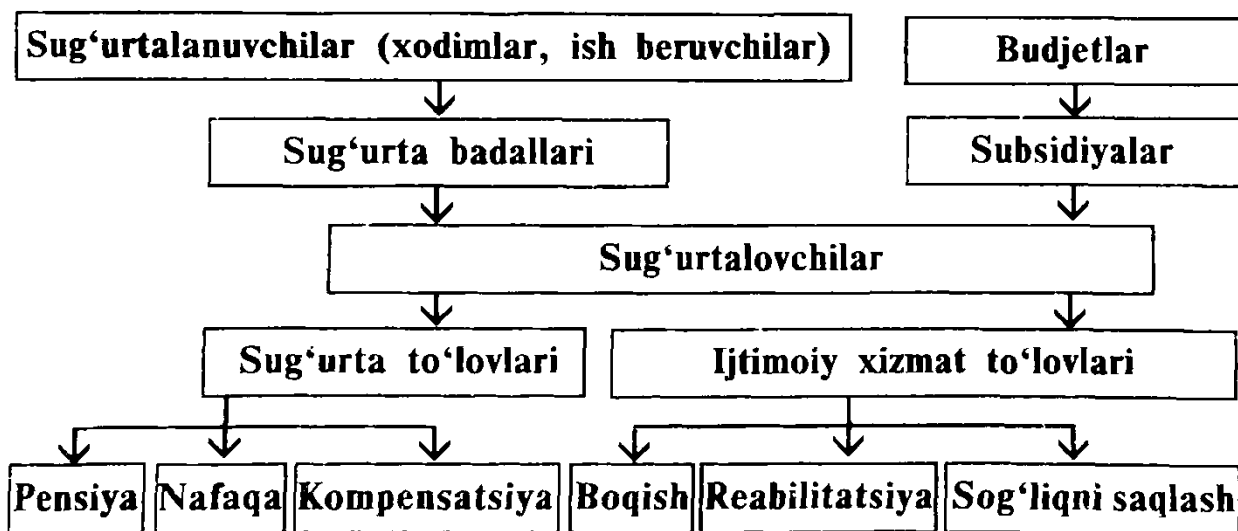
Sug'urtalanuvchilar (xodimlar, ish beruvchilar)

Budjetlar

Sug'urta badallari

Subsidiyalar

Sug'urtalovchilar

Sug'urta to'lovlari

Ijtimoiy xizmat to'lovlari

Pensiya

Nafaqa

Kompensatsiya

Boqish

Reabilitatsiya

Sog'liqni saqlash